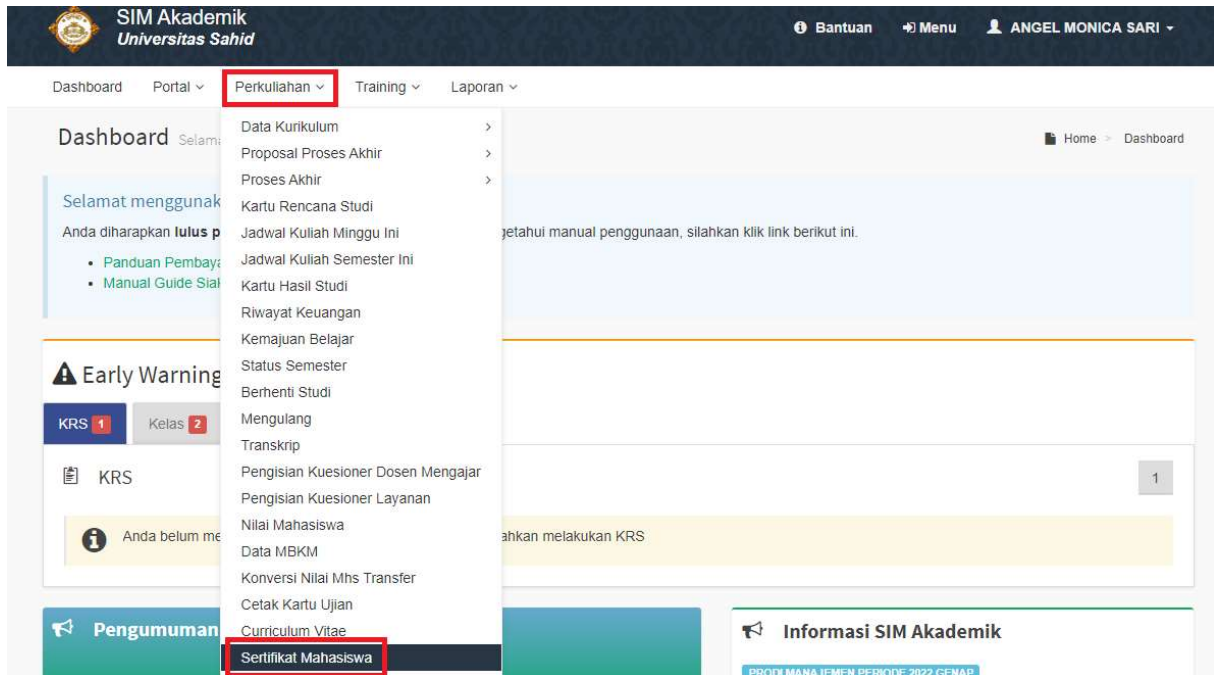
SIM Akademik
Universitas Sahid

Bantuan Menu ANGEL MONICA SARI

Dashboard Portal Perkuliahan Training Laporan

Dashboard Selam

Home > Dashboard

Data Kurikulum
Proposal Proses Akhir
Proses Akhir
Kartu Rencana Studi
Jadwal Kuliah Minggu Ini
Jadwal Kuliah Semester Ini
Kartu Hasil Studi
Riwayat Keuangan
Kemajuan Belajar
Status Semester
Berhenti Studi
Mengulang
Transkrip
Pengisian Kuesioner Dosen Mengajar
Pengisian Kuesioner Layanan
Nilai Mahasiswa
Data MBKM
Konversi Nilai Mhs Transfer
Cetak Kartu Ujian
Curriculum Vitae
Sertifikat Mahasiswa

Selamat menggunak

Anda diharapkan lulus p getahui manual penggunaan, silahkan klik link berikut ini.

• Panduan Pembaya
• Manual Guide Siak

Early Warning

KRS 1 Kelas 2

KRS

1

Anda belum me ahkan melakukan KRS

Pengumuman

Informasi SIM Akademik

PRODI MANAJEMEN PERIODE 2022 GENAP